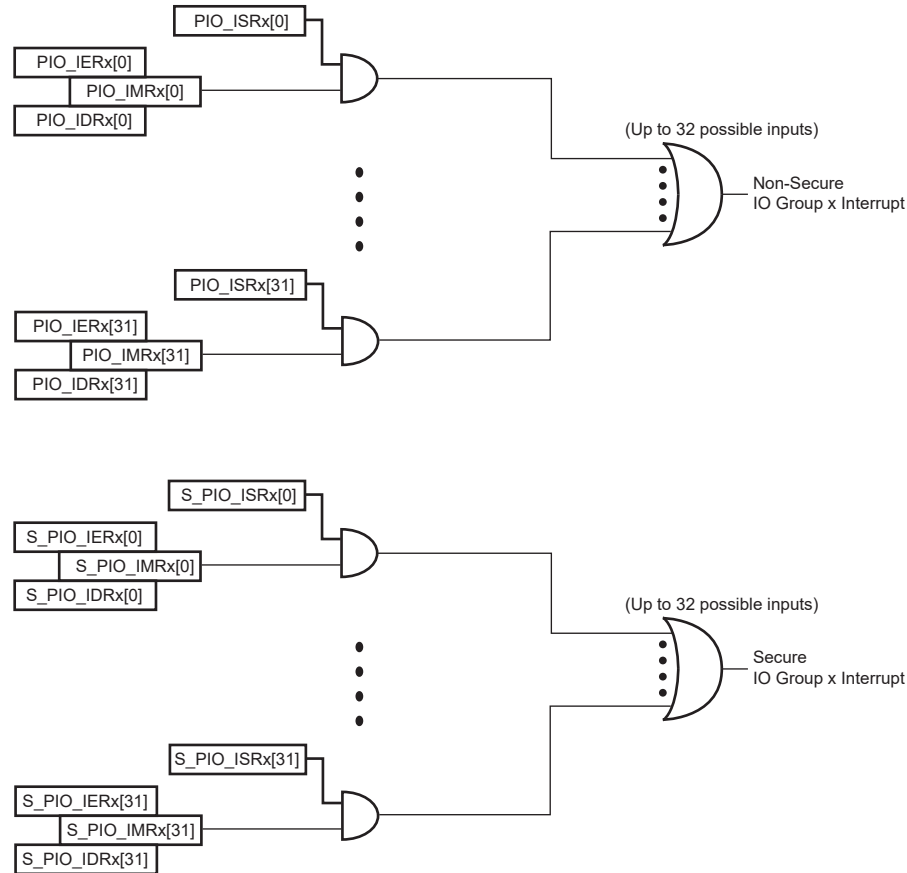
PIO_ISRx[0]
PIO_IERx[0]
PIO_IMRx[0]
PIO_IDRx[0]

(Up to 32 possible inputs)

Non-Secure
IO Group x Interrupt

PIO_ISRx[31]
PIO_IERx[31]
PIO_IMRx[31]
PIO_IDRx[31]

S_PIO_ISRx[0]
S_PIO_IERx[0]
S_PIO_IMRx[0]
S_PIO_IDRx[0]

(Up to 32 possible inputs)

Secure
IO Group x Interrupt

S_PIO_ISRx[31]
S_PIO_IERx[31]
S_PIO_IMRx[31]
S_PIO_IDRx[31]